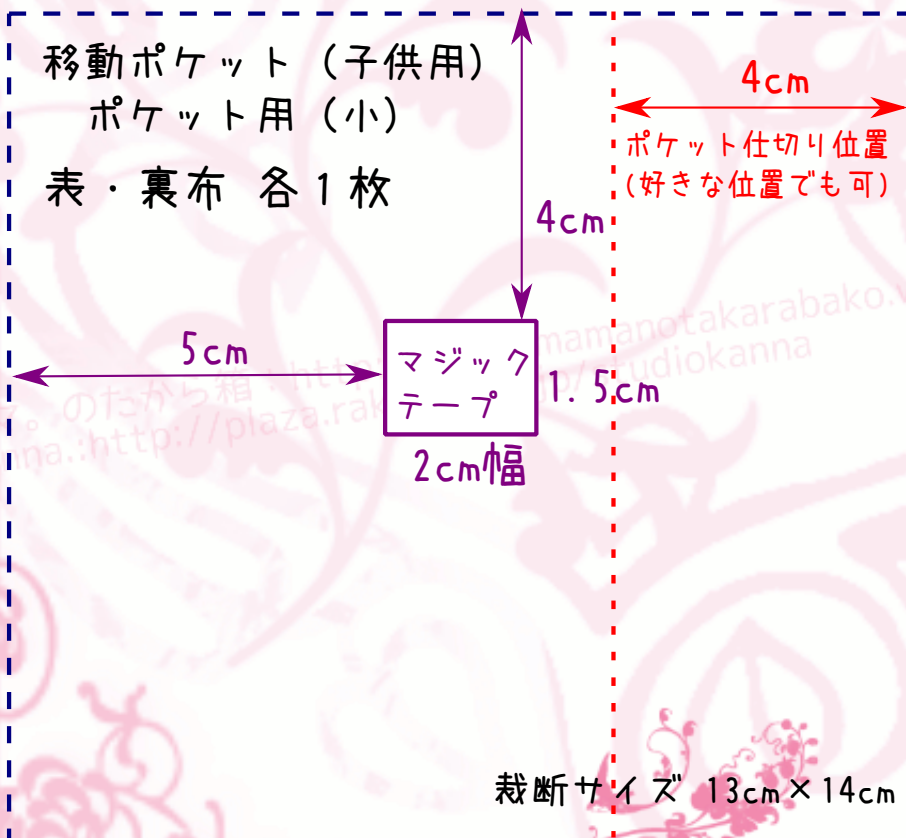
移動ポケット（子供用）
ポケット用（小）

表・裏布　各１枚

4cm

4cm

ポケット仕切り位置
(好きな位置でも可)

5cm

マジック
テープ

1.5cm

2cm幅

。のたから箱：http://plaza.rakuten.co.jp/studiokanna

mamanotakarabako.

nna.:http://plaza.ra

裁断サイズ　13cm×14cm